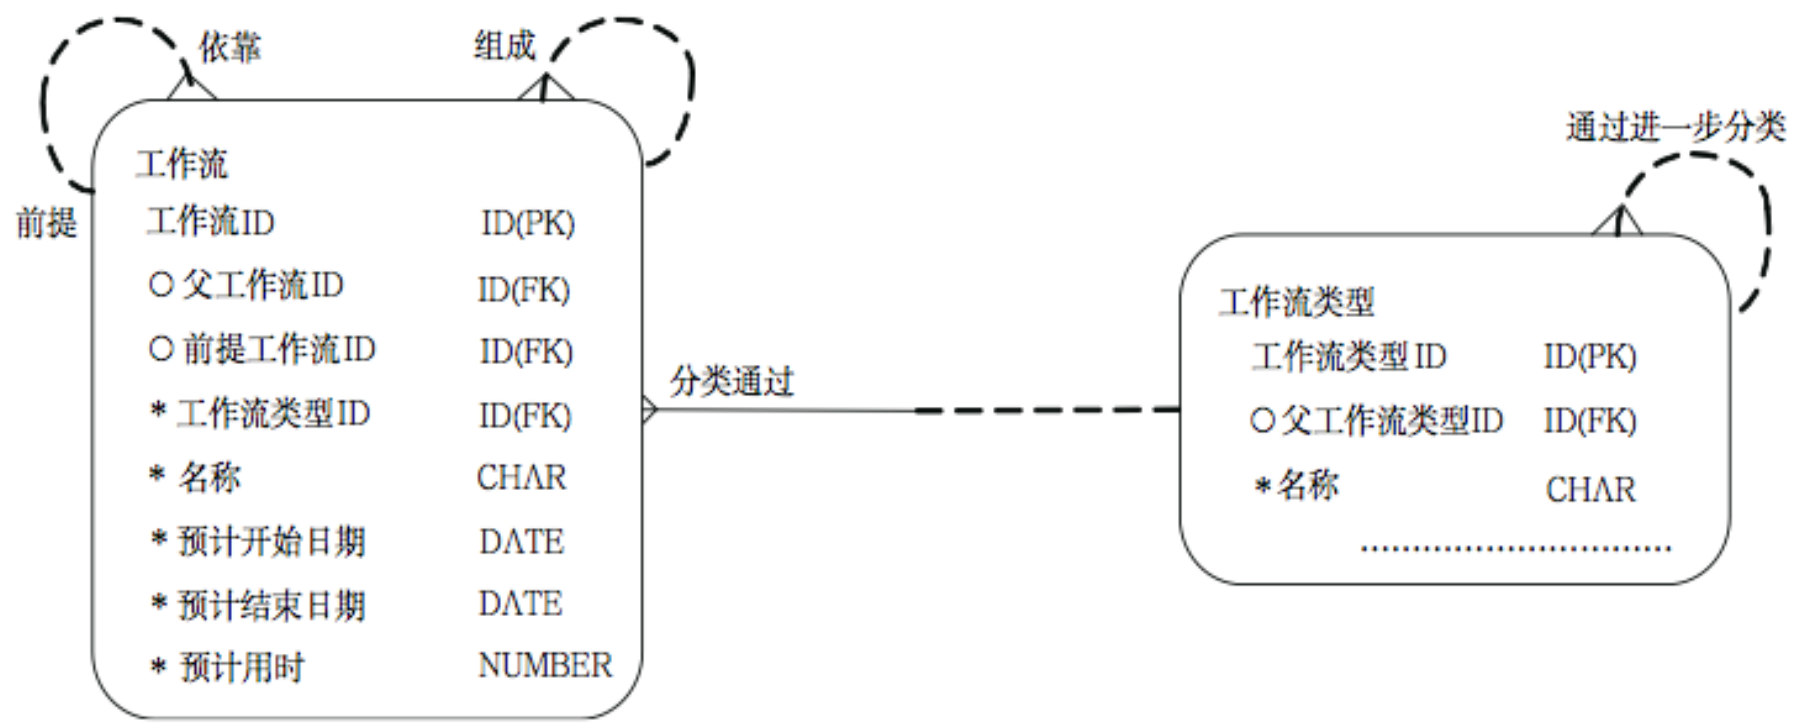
依靠

组成

前提

工作流

工作流ID ID(PK)

○ 父工作流ID ID(FK)

○ 前提工作流ID ID(FK)

* 工作流类型ID ID(FK)

* 名称 CHAR

* 预计开始日期 DATE

* 预计结束日期 DATE

* 预计用时 NUMBER

分类通过

通过进一步分类

工作流类型

工作流类型ID ID(PK)

○父工作流类型ID ID(FK)

*名称 CHAR

..............................